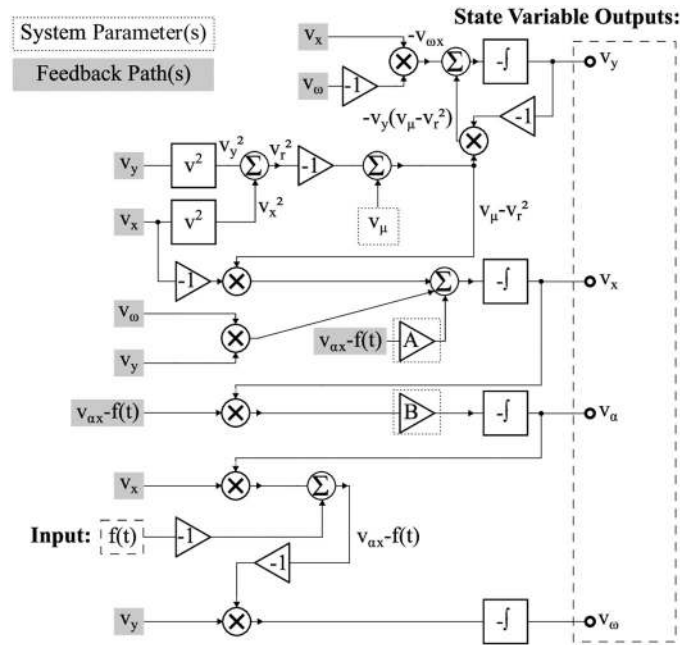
System Parameter(s)

Feedback Path(s)

State Variable Outputs:

$v_x$

$-v_{\omega x}$

$\Sigma$

$-\int$

$v_y$

$v_\omega$

$-1$

$-1$

$-v_y(v_\mu - v_r^2)$

$v_y$

$v^2$

$v_y^2$

$\Sigma$

$v_r^2$

$-1$

$\Sigma$

$v_x$

$v^2$

$v_x^2$

$v_\mu$

$v_\mu - v_r^2$

$-1$

$\Sigma$

$-\int$

$v_x$

$v_\omega$

$v_{\alpha x}-f(t)$

A

$v_y$

$v_{\alpha x}-f(t)$

B

$-\int$

$v_\alpha$

$v_x$

$\Sigma$

Input:

$f(t)$

$-1$

$-1$

$v_{\alpha x}-f(t)$

$v_y$

$-\int$

$v_\omega$